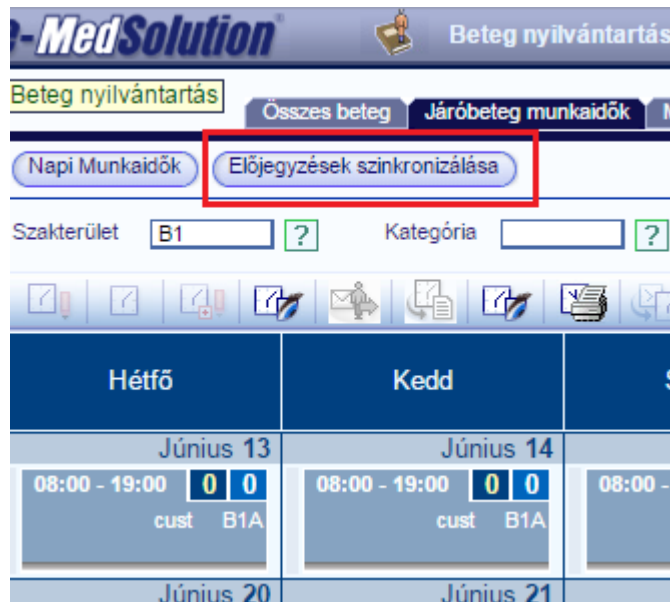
e-MedSolution

Beteg nyilvántartás

Beteg nyilvántartás

Összes beteg

Járóbeteg munkaidők

Napi Munkaidők

Előjegyzések szinkronizálása

Szakterület B1 ?

Kategória ?

| Hétfő | Kedd |
|---|---|
| Június 13 | Június 14 |
| 08:00 - 19:00 0 0 cust B1A | 08:00 - 19:00 0 0 cust B1A |
| Június 20 | Június 21 |

08:00 -